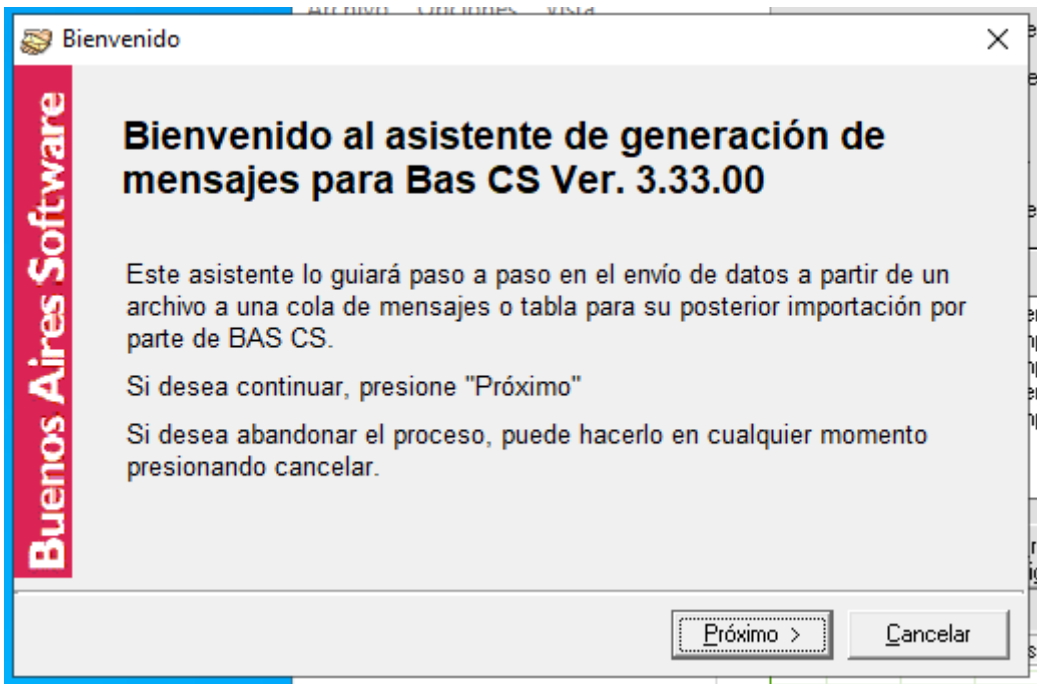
Archivo Opciones Vista

Bienvenido

Buenos Aires Software

Bienvenido al asistente de generación de mensajes para Bas CS Ver. 3.33.00

Este asistente lo guiará paso a paso en el envío de datos a partir de un archivo a una cola de mensajes o tabla para su posterior importación por parte de BAS CS.

Si desea continuar, presione "Próximo"

Si desea abandonar el proceso, puede hacerlo en cualquier momento presionando cancelar.

Próximo >

Cancelar